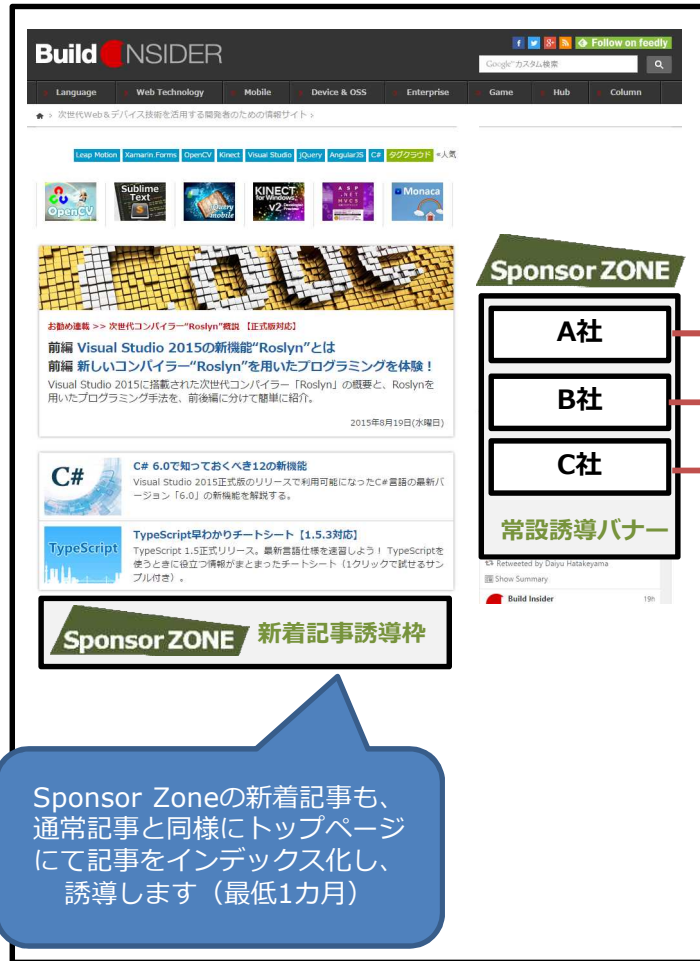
Build INSIDER

f 8+ Follow on feedly

Google カスタム検索

Language | Web Technology | Mobile | Device & OSS | Enterprise | Game | Hub | Column

次世代Web&デバイス技術を活用する開発者のための情報サイト

Leap Motion Xamarin.Forms OpenCV Kinect Visual Studio jQuery AngularJS C# タグクラウド ≡人気

OpenCV Sublime Text jQuery mobile KINECT for Windows v2 ASP.NET MVC5 Monaca

お勧め連載 >> 次世代コンパイラー"Roslyn"概説 【正式版対応】

前編 Visual Studio 2015の新機能"Roslyn"とは
前編 新しいコンパイラー"Roslyn"を用いたプログラミングを体験！

Visual Studio 2015に搭載された次世代コンパイラー「Roslyn」の概要と、Roslynを用いたプログラミング手法を、前後編に分けて簡単に紹介。

2015年8月19日(水曜日)

C#
C# 6.0で知っておくべき12の新機能
Visual Studio 2015正式版のリリースで利用可能になったC#言語の最新バージョン「6.0」の新機能を解説する。

TypeScript
TypeScript早わかりチートシート【1.5.3対応】
TypeScript 1.5正式リリース。最新言語仕様を速習しよう！ TypeScriptを使うときに役立つ情報がまとまったチートシート（1クリックで試せるサンプル付き）。

Sponsor ZONE 新着記事誘導枠

Sponsor Zoneの新着記事も、通常記事と同様にトップページにて記事をインデックス化し、誘導します（最低1カ月）

Sponsor ZONE

A社

B社

C社

常設誘導バナー

Retweeted by Daiyu Hatakeyama
Show Summary
Build Insider 19h